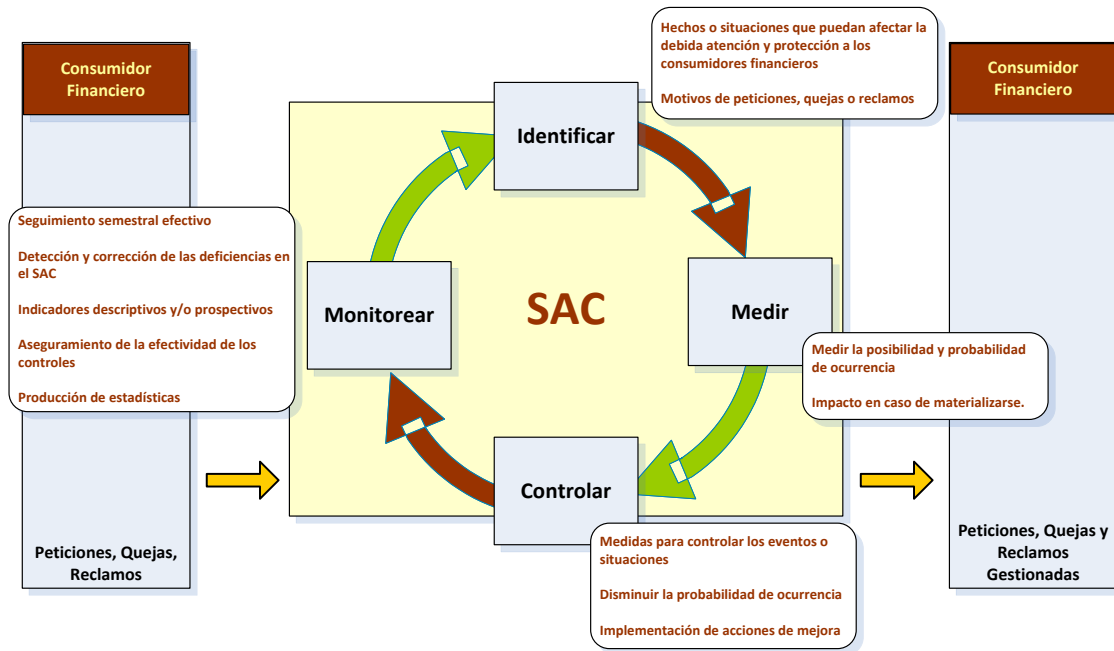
Consumidor Financiero

Seguimiento semestral efectivo

Detección y corrección de las deficiencias en el SAC

Indicadores descriptivos y/o prospectivos

Aseguramiento de la efectividad de los controles

Producción de estadísticas

Peticiones, Quejas, Reclamos

Hechos o situaciones que puedan afectar la debida atención y protección a los consumidores financieros

Motivos de peticiones, quejas o reclamos

Identificar

Monitorear

SAC

Medir

Controlar

Medir la posibilidad y probabilidad de ocurrencia

Impacto en caso de materializarse.

Medidas para controlar los eventos o situaciones

Disminuir la probabilidad de ocurrencia

Implementación de acciones de mejora

Consumidor Financiero

Peticiones, Quejas y Reclamos Gestionadas